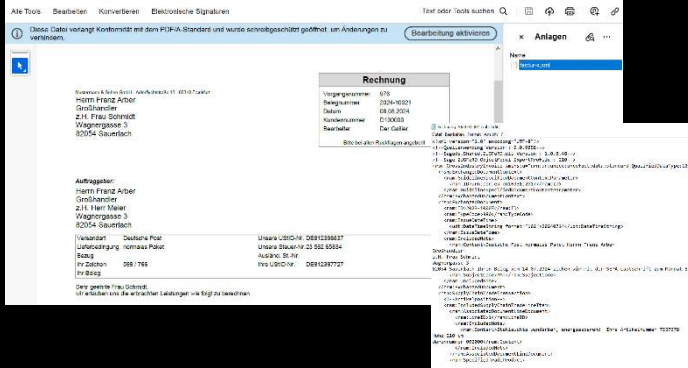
Alle Tools Bearbeiten Konvertieren Elektronische Signaturen

Text oder Tools suchen

Diese Datei verlangt Konformität mit dem PDF/A-Standard und wurde schreibgeschützt geöffnet, um Änderungen zu verhindern.

Bearbeitung aktivieren

Anlagen

Name

factur-x.xml

Rechnung

Vorgangsnummer 976
Belegnummer 2024-10321
Datum 09.08.2024
Kundennummer D10000
Bearbeiter Der Geiler

Bitte bei allen Rückfragen angeben

Herrn Franz Arber
Großhändler
z.H. Frau Schmidt
Wagnergasse 3
82054 Sauerlach

Auftraggeber:
Herrn Franz Arber
Großhändler
z.H. Herr Meier
Wagnergasse 3
82054 Sauerlach

| Versandart | Deutsche Post | Unsere USt-IDNr. | DE812356837 |
|---|---|---|---|
| Lieferbedingung | normales Paket | Unsere Steuer-Nr. | 23 562 65684 |
| Bezug | | Auslandsst.Nr. | |
| Ihr Zeichen | 099 / 765 | Ihre USt-IDNr. | DE812397727 |
| Ihr Beleg | | | |

Sehr geehrte Frau Schmidt,
wir erlauben uns die erbrachten Leistungen wie folgt zu berechnen:

<?xml version="1.0" encoding="UTF-8"?>
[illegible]